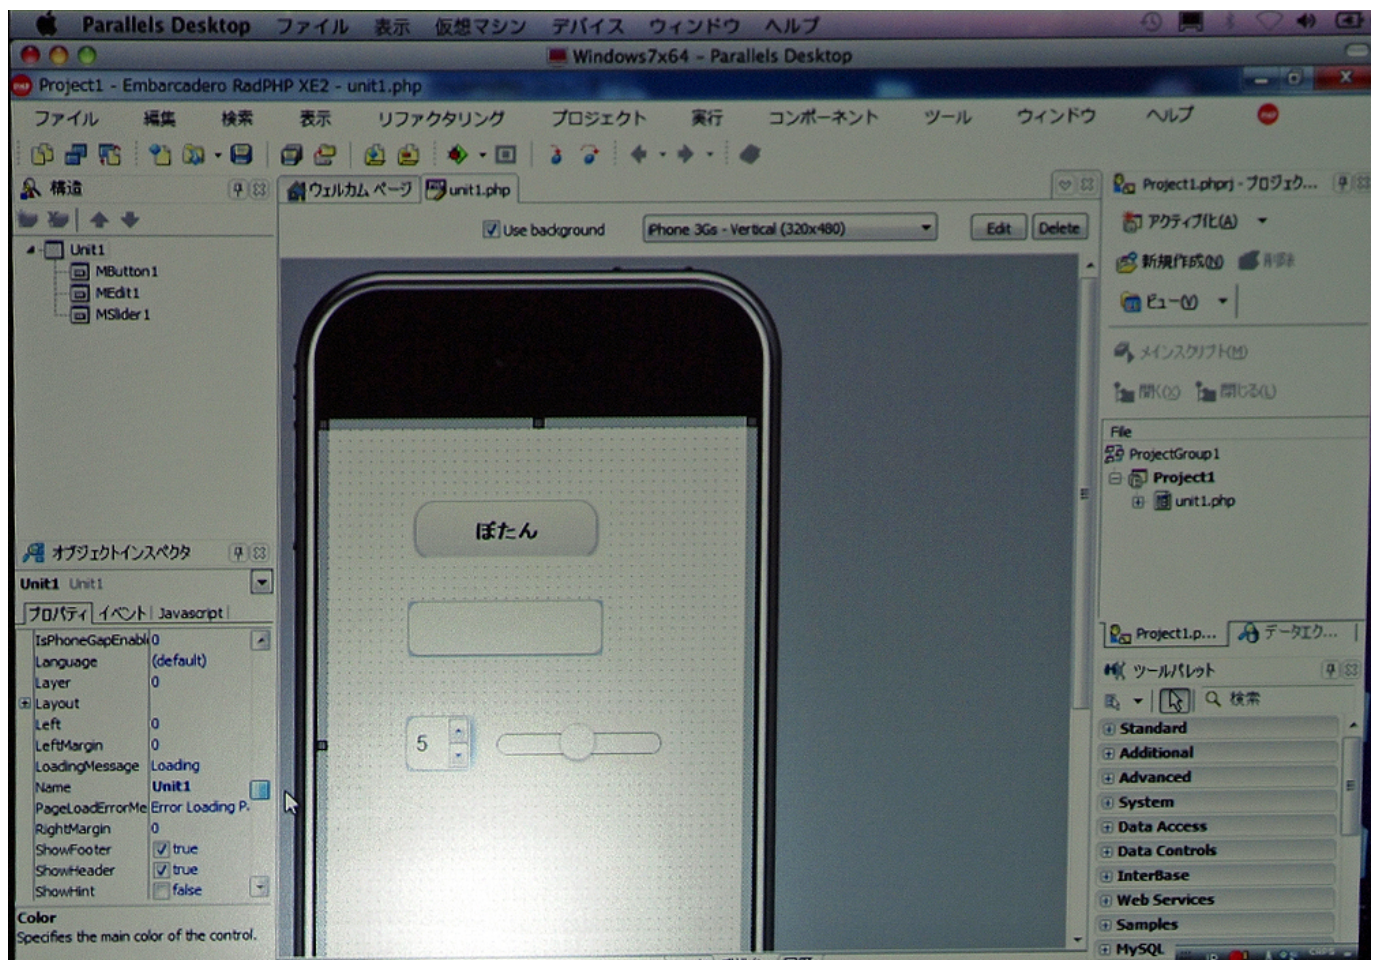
Parallels Desktop ファイル 表示 仮想マシン デバイス ウィンドウ ヘルプ

Windows7x64 - Parallels Desktop

Project1 - Embarcadero RadPHP XE2 - unit1.php

ファイル 編集 検索 表示 リファクタリング プロジェクト 実行 コンポーネント ツール ウィンドウ ヘルプ

構造

Unit1
MButton1
MEdit1
MSlider1

ウェルカム ページ unit1.php

Use background
iPhone 3Gs - Vertical (320x480)
Edit Delete

ぼたん

5

オブジェクトインスペクタ

Unit1 Unit1

プロパティ イベント Javascript

| | |
|---|---|
| IsPhoneGapEnabl | 0 |
| Language | (default) |
| Layer | 0 |
| Layout | |
| Left | 0 |
| LeftMargin | 0 |
| LoadingMessage | Loading |
| Name | Unit1 |
| PageLoadErrorMe | Error Loading P. |
| RightMargin | 0 |
| ShowFooter | true |
| ShowHeader | true |
| ShowHint | false |

Color
Specifies the main color of the control.

Project1.phprj - プロジェク...

アクティブ化(A)
新規作成(N) 削除
ビュー(V)
メインスクリプト(M)
開く(O) 閉じる(L)

File
ProjectGroup1
Project1
unit1.php

Project1.p... データエク...

ツールパレット

検索

Standard
Additional
Advanced
System
Data Access
Data Controls
InterBase
Web Services
Samples
MySQL